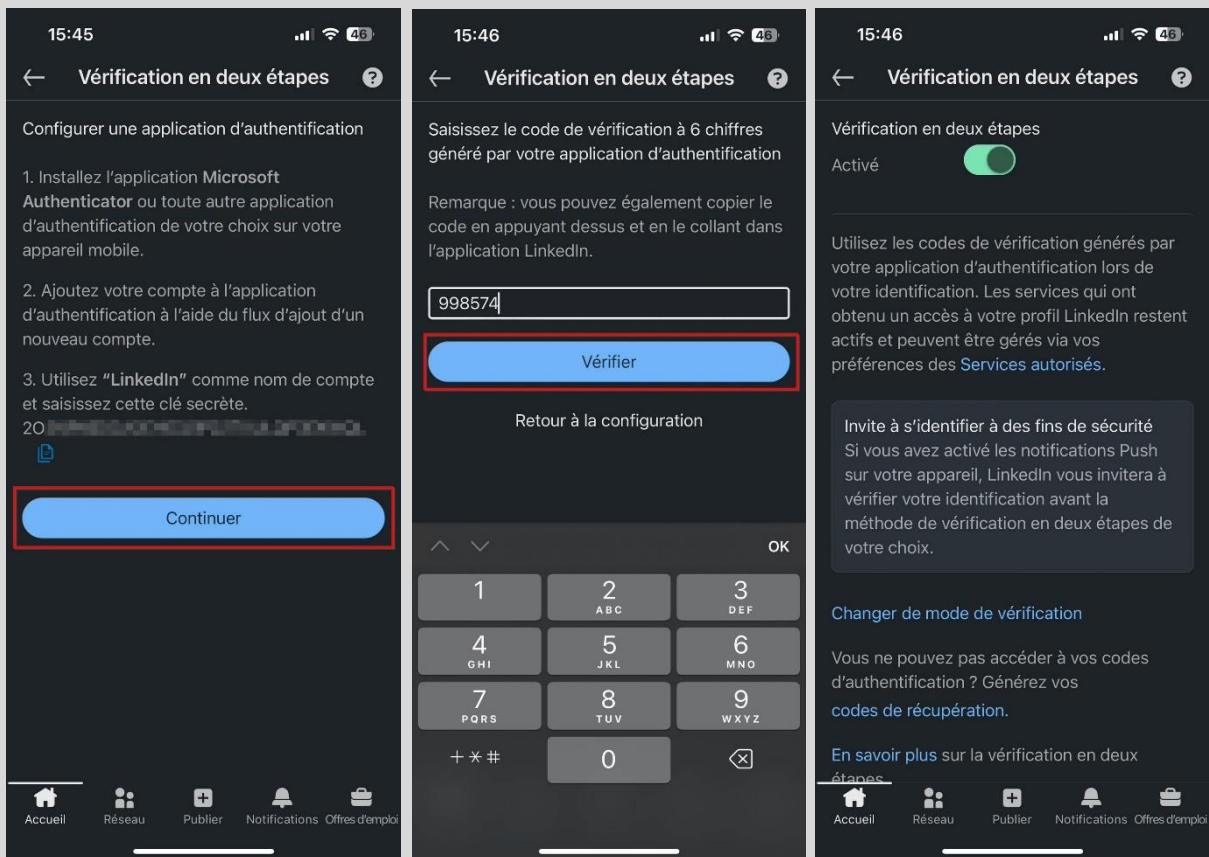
15:45

46

← Vérification en deux étapes ?

Configurer une application d'authentification

1. Installez l'application Microsoft Authenticator ou toute autre application d'authentification de votre choix sur votre appareil mobile.

2. Ajoutez votre compte à l'application d'authentification à l'aide du flux d'ajout d'un nouveau compte.

3. Utilisez "LinkedIn" comme nom de compte et saisissez cette clé secrète.
2O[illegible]

Continuer

Accueil Réseau Publier Notifications Offres d'emploi

15:46

46

← Vérification en deux étapes ?

Saisissez le code de vérification à 6 chiffres généré par votre application d'authentification

Remarque : vous pouvez également copier le code en appuyant dessus et en le collant dans l'application LinkedIn.

998574

Vérifier

Retour à la configuration

OK

| 1 | 2 ABC | 3 DEF |
|---|---|---|
| 4 GHI | 5 JKL | 6 MNO |
| 7 PQRS | 8 TUV | 9 WXYZ |
| + * # | 0 | |

15:46

46

← Vérification en deux étapes ?

Vérification en deux étapes
Activé

Utilisez les codes de vérification générés par votre application d'authentification lors de votre identification. Les services qui ont obtenu un accès à votre profil LinkedIn restent actifs et peuvent être gérés via vos préférences des Services autorisés.

Invite à s'identifier à des fins de sécurité
Si vous avez activé les notifications Push sur votre appareil, LinkedIn vous invitera à vérifier votre identification avant la méthode de vérification en deux étapes de votre choix.

Changer de mode de vérification

Vous ne pouvez pas accéder à vos codes d'authentification ? Générez vos codes de récupération.

En savoir plus sur la vérification en deux étapes

Accueil Réseau Publier Notifications Offres d'emploi